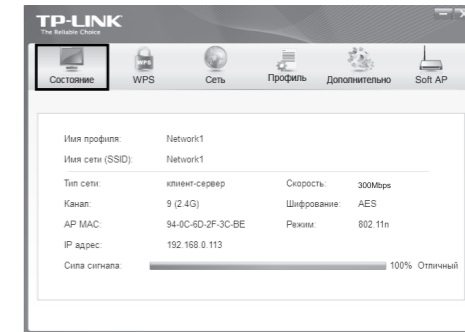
TP-LINK
The Reliable Choice

Состояние
WPS
Сеть
Профиль
Дополнительно
Soft AP

Имя профиля: Network1
Имя сети (SSID): Network1
Тип сети: клиент-сервер
Скорость: 300Mbps
Канал: 9 (2.4G)
Шифрование: AES
AP MAC: 94-0C-6D-2F-3C-BE
Режим: 802.11n
IP адрес: 192.168.0.113
Сила сигнала: 100% Отличный